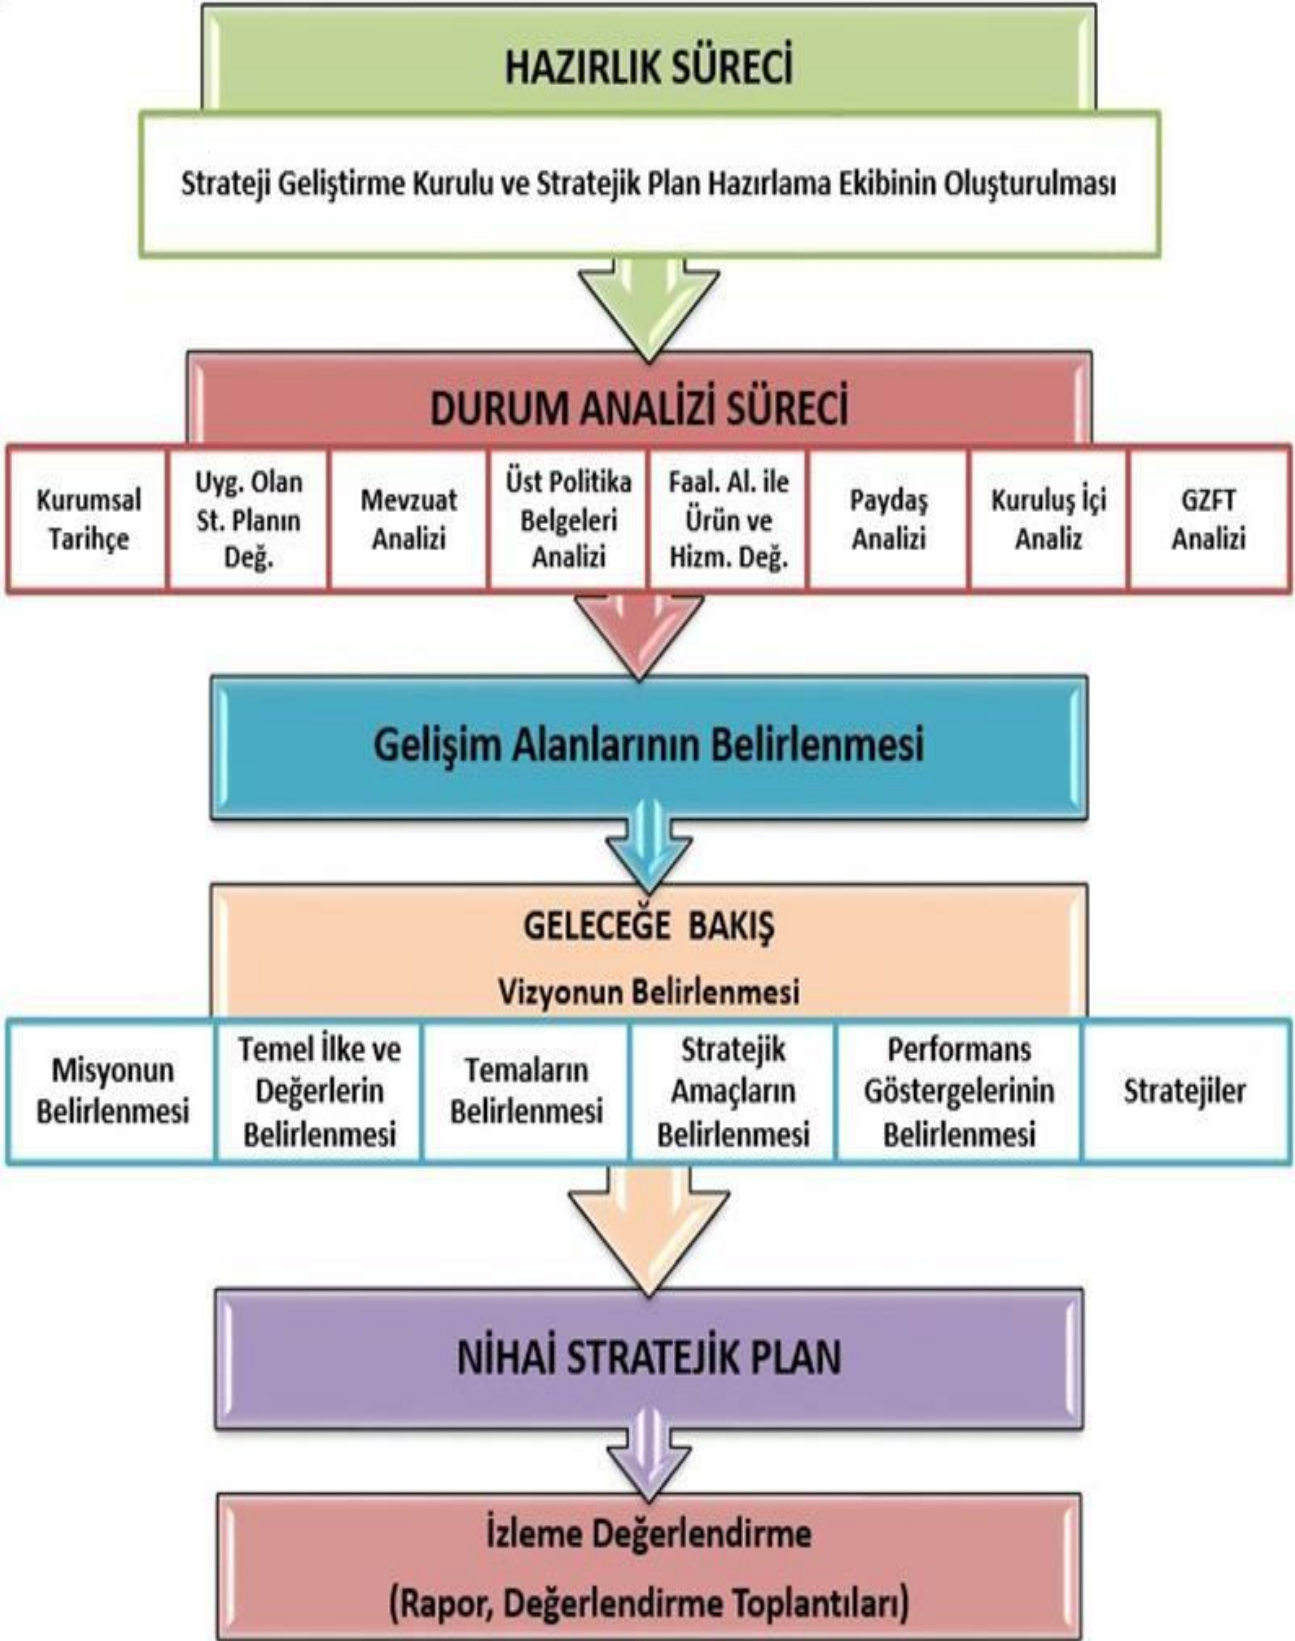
HAZIRLIK SÜRECİ

Strateji Geliştirme Kurulu ve Stratejik Plan Hazırlama Ekibinin Oluşturulması

DURUM ANALİZİ SÜRECİ

| Kurumsal Tarihçe | Uyg. Olan St. Planın Değ. | Mevzuat Analizi | Üst Politika Belgeleri Analizi | Faal. Al. ile Ürün ve Hizm. Değ. | Paydaş Analizi | Kuruluş İçi Analiz | GZFT Analizi |
|---|---|---|---|---|---|---|---|

Gelişim Alanlarının Belirlenmesi

GELECEĞE BAKIŞ

Vizyonun Belirlenmesi

| Misyonun Belirlenmesi | Temel İlke ve Değerlerin Belirlenmesi | Temaların Belirlenmesi | Stratejik Amaçların Belirlenmesi | Performans Göstergelerinin Belirlenmesi | Stratejiler |
|---|---|---|---|---|---|

NİHAİ STRATEJİK PLAN

İzleme Değerlendirme

(Rapor, Değerlendirme Toplantıları)